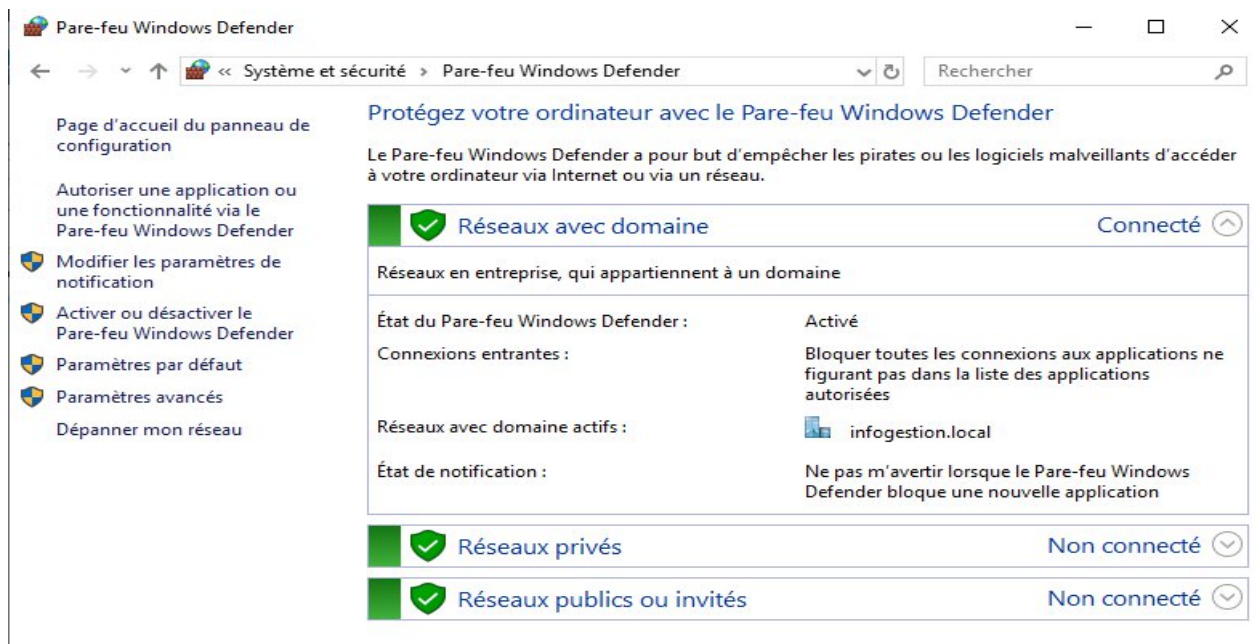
Pare-feu Windows Defender

« Système et sécurité > Pare-feu Windows Defender

Rechercher

Page d'accueil du panneau de configuration

Autoriser une application ou une fonctionnalité via le Pare-feu Windows Defender

Modifier les paramètres de notification

Activer ou désactiver le Pare-feu Windows Defender

Paramètres par défaut

Paramètres avancés

Dépanner mon réseau

Protégez votre ordinateur avec le Pare-feu Windows Defender

Le Pare-feu Windows Defender a pour but d'empêcher les pirates ou les logiciels malveillants d'accéder à votre ordinateur via Internet ou via un réseau.

Réseaux avec domaine

Connecté

Réseaux en entreprise, qui appartiennent à un domaine

| | |
|---|---|
| État du Pare-feu Windows Defender : | Activé |
| Connexions entrantes : | Bloquer toutes les connexions aux applications ne figurant pas dans la liste des applications autorisées |
| Réseaux avec domaine actifs : | infogestion.local |
| État de notification : | Ne pas m'avertir lorsque le Pare-feu Windows Defender bloque une nouvelle application |

Réseaux privés

Non connecté

Réseaux publics ou invités

Non connecté